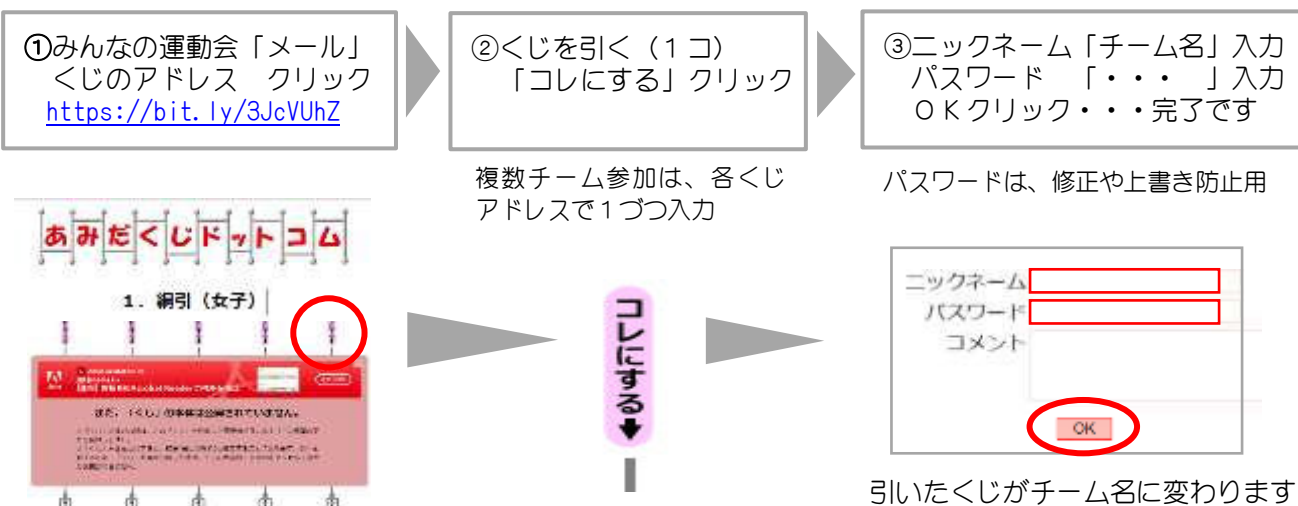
①みんなの運動会「メール」
くじのアドレス　クリック
https://bit.ly/3JcVUhZ

②くじを引く（１コ）
「コレにする」クリック

③ニックネーム「チーム名」入力
パスワード　「・・・　」入力
ＯＫクリック・・・完了です

複数チーム参加は、各くじアドレスで１づつ入力

パスワードは、修正や上書き防止用

あみだくじドットコム

1. 綱引（女子）

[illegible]

まだ「くじ」の本体は公開されていません。

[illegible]

コレにする

ニックネーム
パスワード
コメント

OK

引いたくじがチーム名に変わります